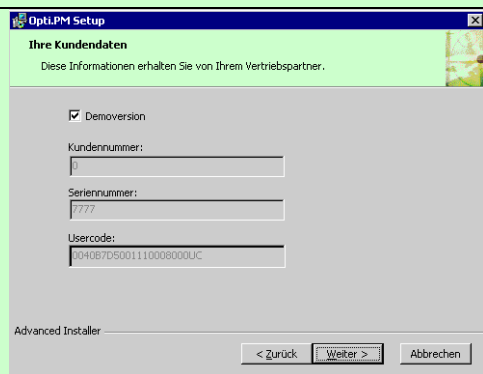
Opti.PM Setup

Ihre Kundendaten

Diese Informationen erhalten Sie von Ihrem Vertriebspartner.

Demoversion

Kundennummer:

0

Seriennummer:

7777

Usercode:

0040B7D5001110008000UC

Advanced Installer

< Zurück

Weiter >

Abbrechen